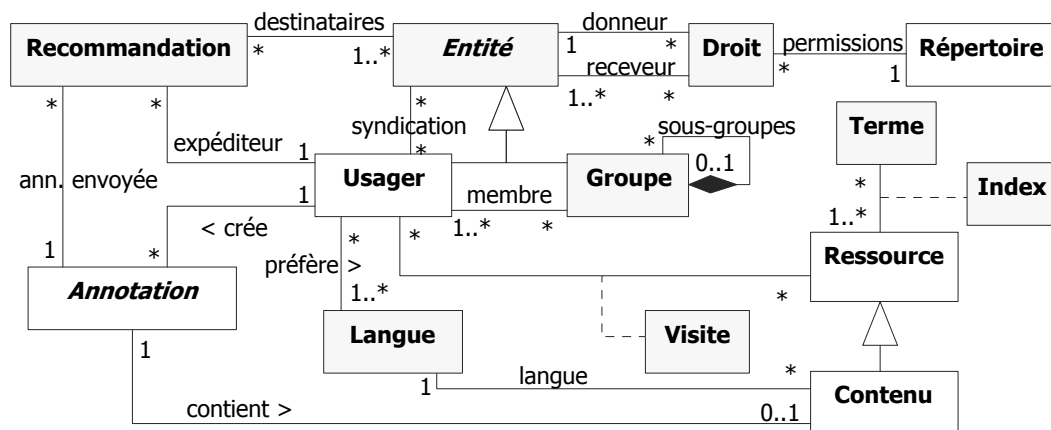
Recommandation
destinataires
*
1..*
Entité
donneur
1
*
Droit
permissions
*
1
Répertoire
receveur
1..*
*
*
*
*
syndication
expéditeur
1
*
Usager
sous-groupes
*
0..1
Groupe
Terme
ann. envoyée
1
membre
1..*
*
*
Index
1..*
< crée
*
*
1
*
Ressource
préfère >
1..*
*
Annotation
Langue
Visite
1
1
langue
*
Contenu
contient >
0..1